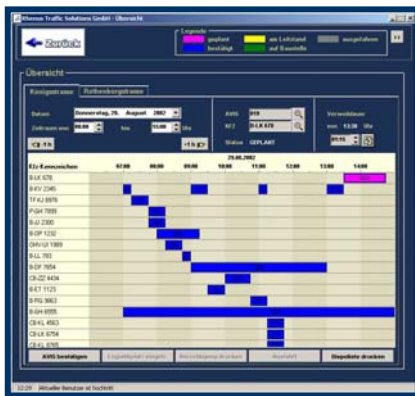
Riemon Traffic Solutions GmbH - Übersicht

Zurück

Legende
geplant
am Leitstand
ausgefahren
bestätigt
auf Baustelle

Übersicht

Konigsstrasse
Rothenbergstrasse

Datum Donnerstag, 29. August 2002
Zeitraum von 06:00 bis 15:00 Uhr

AVIS 010
KFZ B-LK 678
Status GEPLANT

Verweildauer
von 13:30 Uhr

Kfz-Kennzeichen
29.08.2002
07:00 08:00 09:00 10:00 11:00 12:00 13:00 14:00

B-LK 678
B-KV 2345
TF-KJ 6976
P-GH 7699
B-JJ 2300
B-OP 1232
OHV-UI 1989
B-LL 783
B-DF 7654
CB-ZZ 4434
B-ET 1123
B-PG 9663
B-GH 6555
CB-KL 4563
CB-KL 9756
CB-KL 8765

AVIS bestätigen
Lageplan
Anweisung drucken
Ausfahrt
Stapelliste drucken

Aktueller Benutzer ist Hochrieth